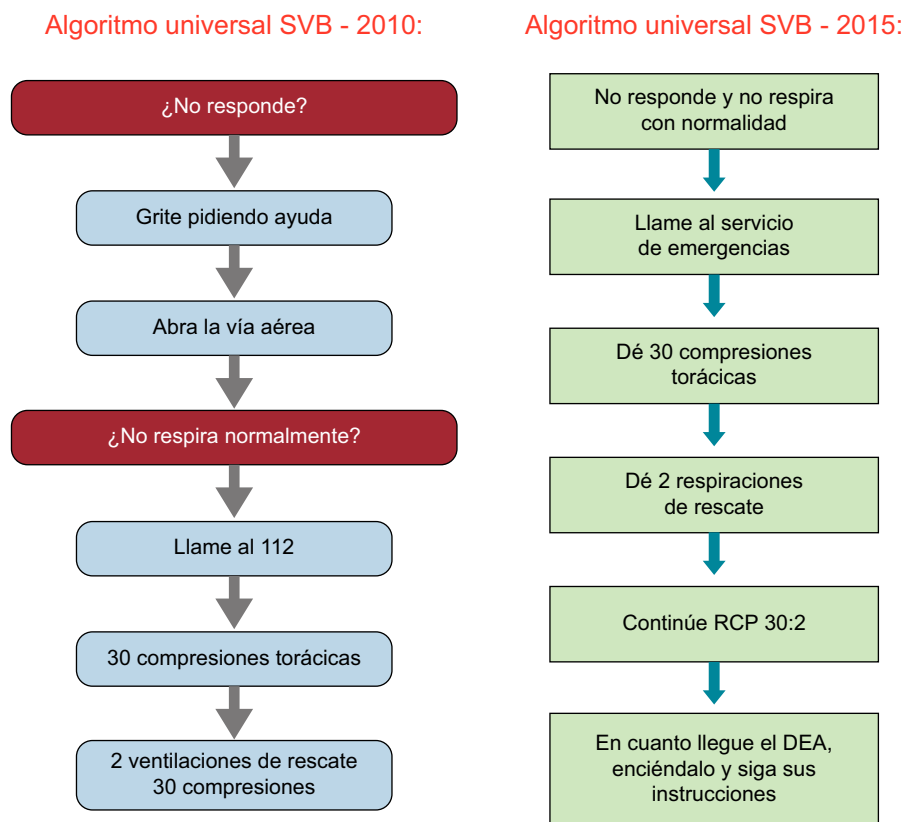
Algoritmo universal SVB - 2010:

¿No responde?

Grite pidiendo ayuda

Abra la vía aérea

¿No respira normalmente?

Llame al 112

30 compresiones torácicas

2 ventilaciones de rescate
30 compresiones

Algoritmo universal SVB - 2015:

No responde y no respira con normalidad

Llame al servicio de emergencias

Dé 30 compresiones torácicas

Dé 2 respiraciones de rescate

Continúe RCP 30:2

En cuanto llegue el DEA, enciéndalo y siga sus instrucciones